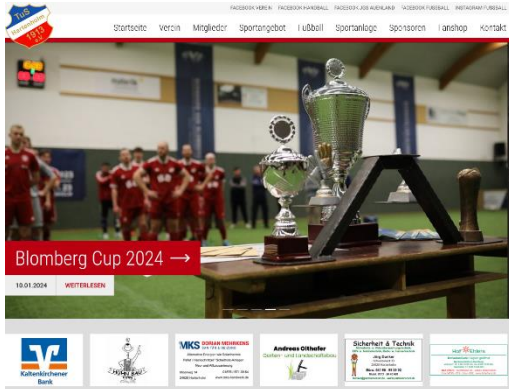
TuS Kaltenkirchen 1913

FACEBOOK VEREIN FACEBOOK HANDBALL FACEBOOK JSG AUENLAND FACEBOOK FUSSBALL INSTAGRAM FUSSBALL

Startseite Verein Mitglieder Sportangebot Fußball Sportanlage Sponsoren Fanshop Kontakt

Blomberg Cup 2024 →

10.01.2024 WEITERLESEN

Kaltenkirchener Bank

MKS DORIAN MEHRKENS

Andreas Olthafer

Sicherheit & Technik

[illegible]